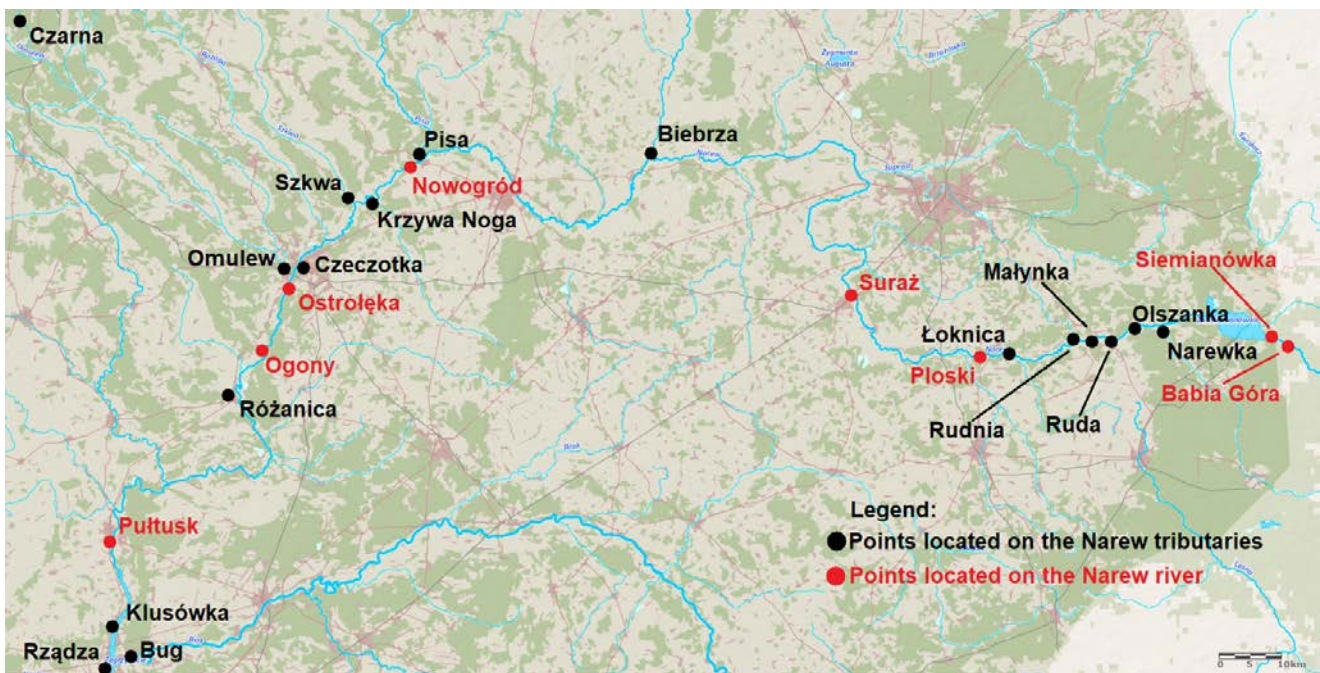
Czarna
Pisa
Nowogród
Biebrza
Szkwa
Krzywa Noga
Omulew
Czeczotka
Ostrołęka
Ogony
Różanica
Suraż
Małynka
Siemianówka
Olszanka
Łoknica
Narewka
Ploski
Babia Góra
Rudnia
Ruda
Pułtusk
Klusówka
Rządza
Bug
Legend:
Points located on the Narew tributaries
Points located on the Narew river
0 5 10km